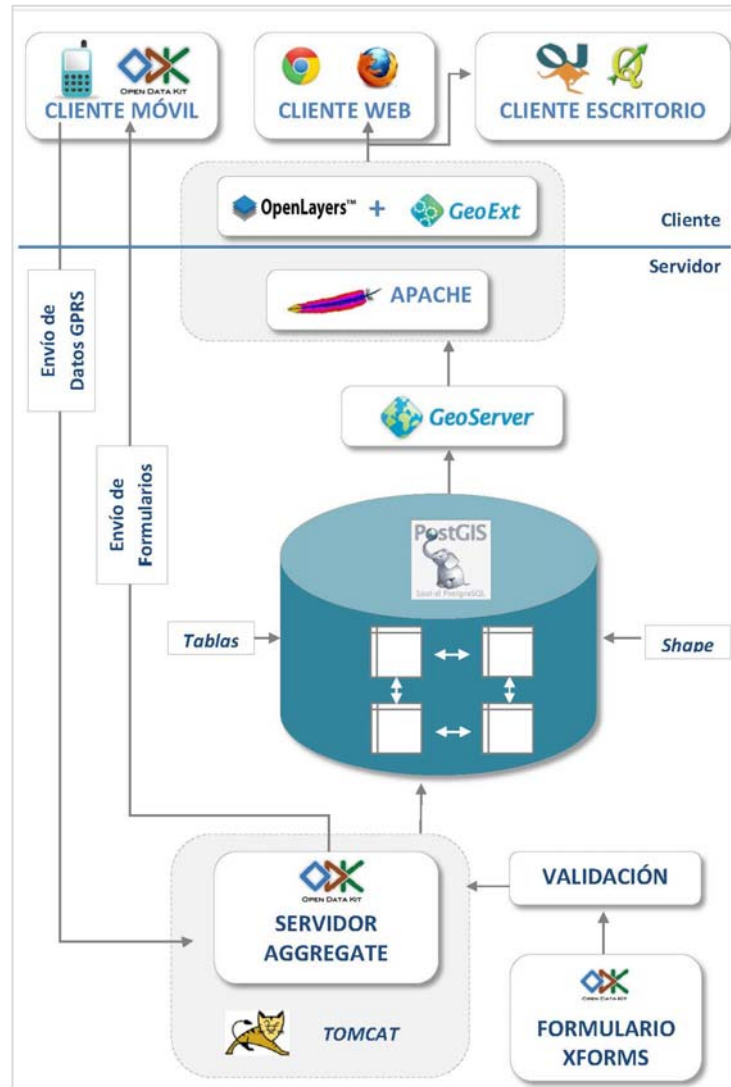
OPEN DATA KIT
CLIENTE MÓVIL

CLIENTE WEB

CLIENTE ESCRITORIO

OpenLayers™ + GeoExt

Cliente

Servidor

APACHE

Envío de Datos GPRS

Envío de Formularios

GeoServer

PostGIS
Soul of PostgreSQL

Tablas

Shape

OPEN DATA KIT
SERVIDOR AGGREGATE

TOMCAT

VALIDACIÓN

OPEN DATA KIT
FORMULARIO XFORMS